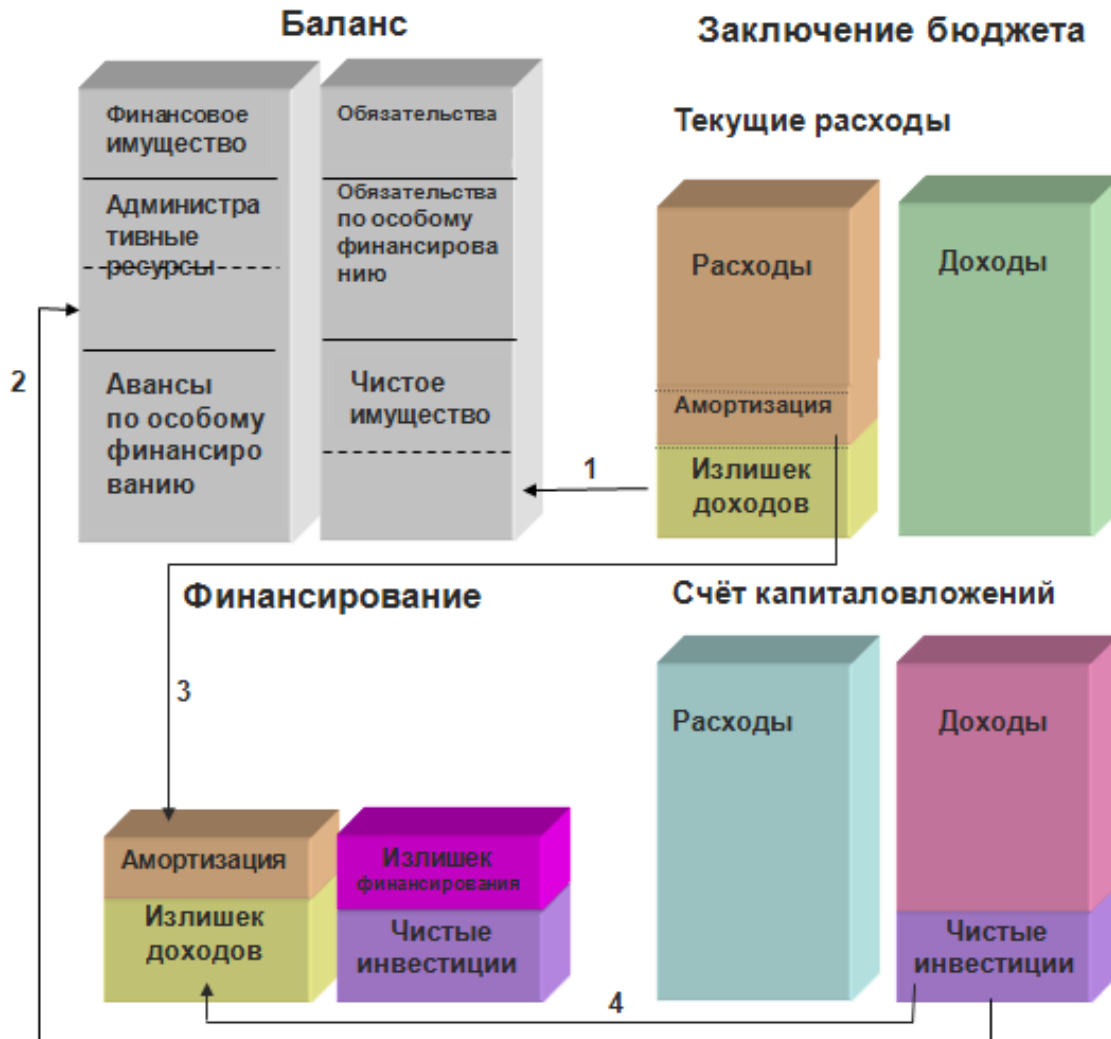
Баланс

Заключение бюджета

Финансовое имущество

Администра тивные ресурсы

Авансы по особому финансиро ванию

Обязательства

Обязательства по особому финансирова нию

Чистое имущество

Текущие расходы

Расходы

Амортизация

Излишек доходов

Доходы

1

2

Финансирование

Счёт капиталовложений

3

Амортизация

Излишек доходов

Излишек финансирования

Чистые инвестиции

Расходы

Доходы

Чистые инвестиции

4